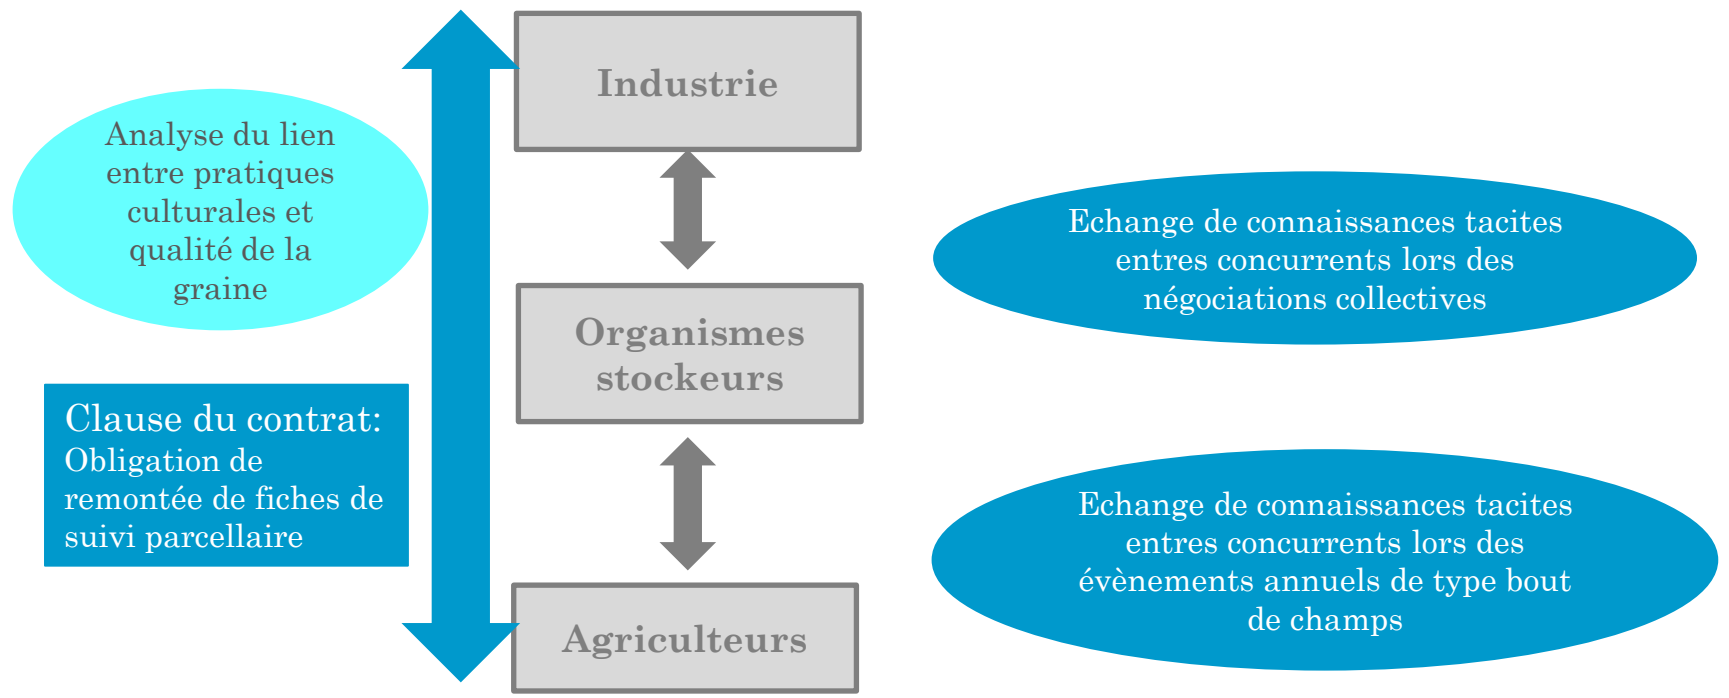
Industrie

Analyse du lien entre pratiques culturales et qualité de la graine

Organismes stockeurs

Echange de connaissances tacites entres concurrents lors des négociations collectives

Clause du contrat: Obligation de remontée de fiches de suivi parcellaire

Echange de connaissances tacites entres concurrents lors des évènements annuels de type bout de champs

Agriculteurs